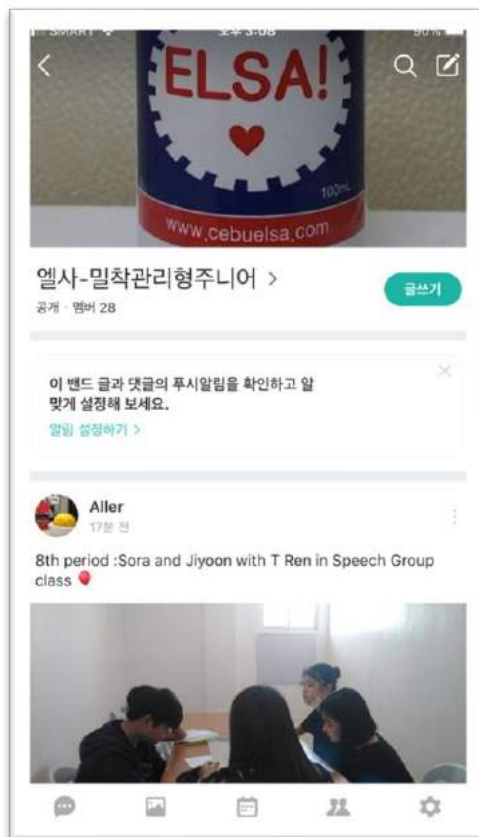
SMART 오후 3:08 90%

ELSA!

100mL

www.cebuelsa.com

엘사-밀착관리형주니어 >

공개 · 멤버 28

글쓰기

이 밴드 글과 댓글의 푸시알림을 확인하고 알맞게 설정해 보세요.

알림 설정하기 >

Aller

17분 전

8th period :Sora and Jiyoon with T Ren in Speech Group class 🎈